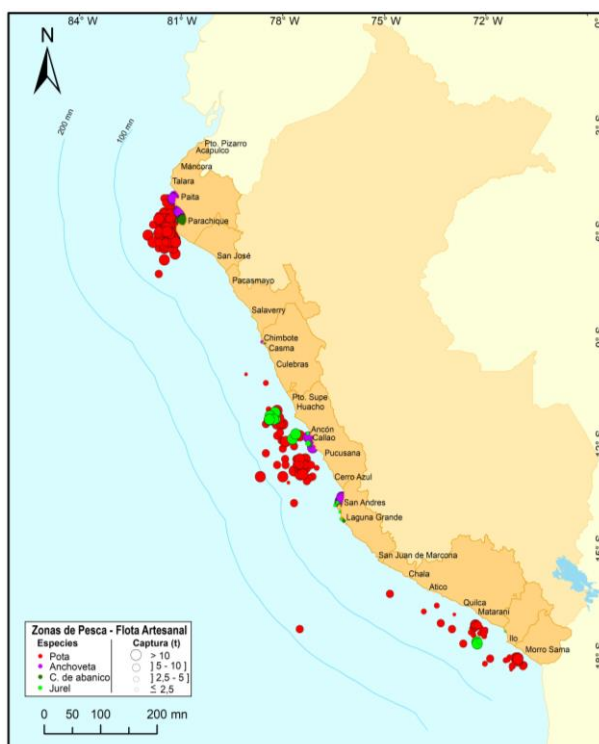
84° W
81° W
78° W
75° W
72° W

N

200 mn
100 mn

Pto. Pizarro
Acapulco
Máncora
Talara
Paita
Parachique
San José
Pacasmayo
Salaverry
Chimbote
Casma
Culebras
Pto. Supe
Huacho
Ancón
Callao
Pucusana
Cerro Azul
San Andres
Laguna Grande
San Juan de Marcona
Chala
Atico
Quilca
Matarani
Ilo
Morro Sama

Zonas de Pesca - Flota Artesanal
Especies
Pota
Anchoveta
C. de abanico
Jurel
Captura (t)
> 10
] 5 - 10 ]
] 2,5 - 5 ]
≤ 2,5

0 50 100 200 mn